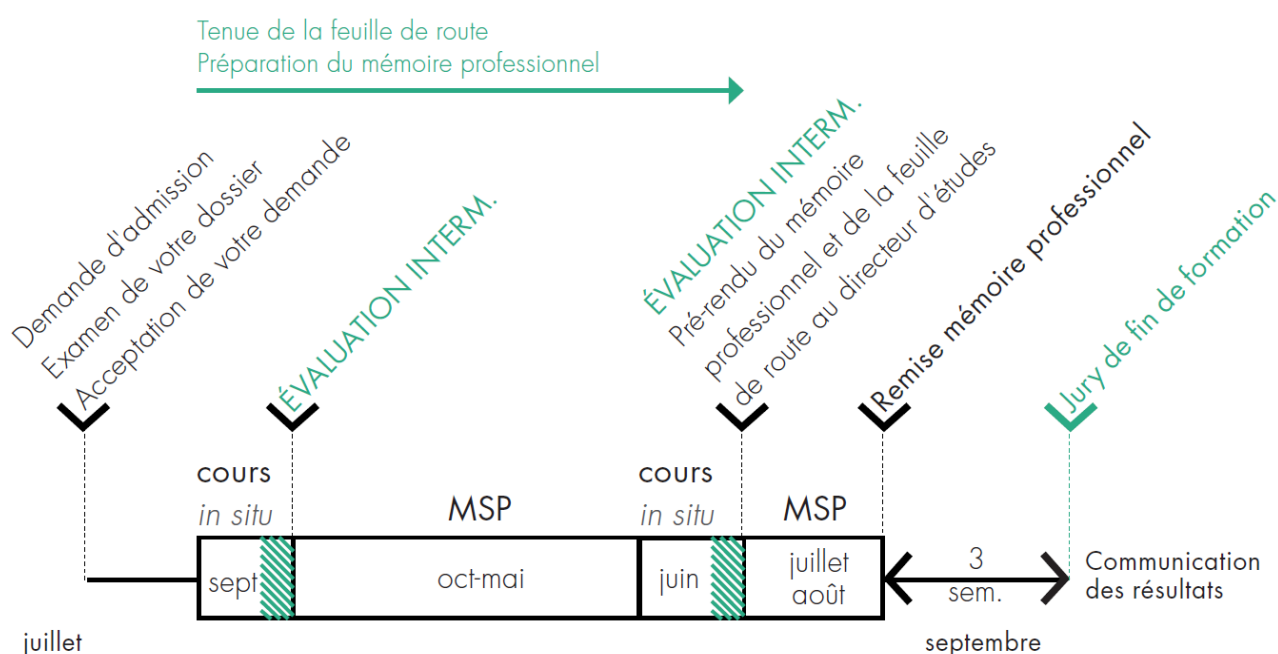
Tenue de la feuille de route
Préparation du mémoire professionnel

Demande d'admission
Examen de votre dossier
Acceptation de votre demande

ÉVALUATION INTERM.

ÉVALUATION INTERM.
Pré-rendu du mémoire professionnel et de la feuille de route au directeur d'études

Remise mémoire professionnel

Jury de fin de formation

cours
in situ

MSP

cours
in situ

MSP

sept

oct-mai

juin

juillet
août

3
sem.

Communication
des résultats

juillet

septembre